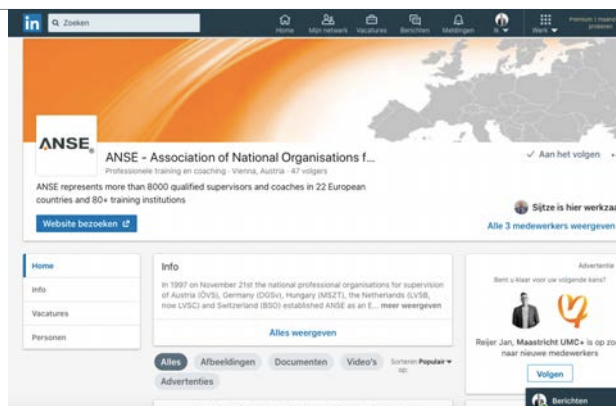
in Zoeken

Home Mijn netwerk Vacatures Berichten Meldingen Ik Werk Premium 1 maand proberen

ANSE

ANSE - Association of National Organisations f...

Professionele training en coaching · Vienna, Austria · 47 volgers

ANSE represents more than 8000 qualified supervisors and coaches in 22 European countries and 80+ training institutions

Website bezoeken

✓ Aan het volgen

Sijtze is hier werkzaam

Alle 3 medewerkers weergeven

Home

Info

Vacatures

Personen

Info

In 1997 on November 21st the national professional organisations for supervision of Austria (ÖVS), Germany (DGSv), Hungary (MSZT), the Netherlands (LVSB, now LVSC) and Switzerland (BSO) established ANSE as an E... meer weergeven

Alles weergeven

Advertentie

Bent u klaar voor uw volgende kans?

Reijer Jan, Maastricht UMC+ is op zoek naar nieuwe medewerkers

Volgen

Alles Afbeeldingen Documenten Video's Sorteren op: Populair

Advertenties

Berichten